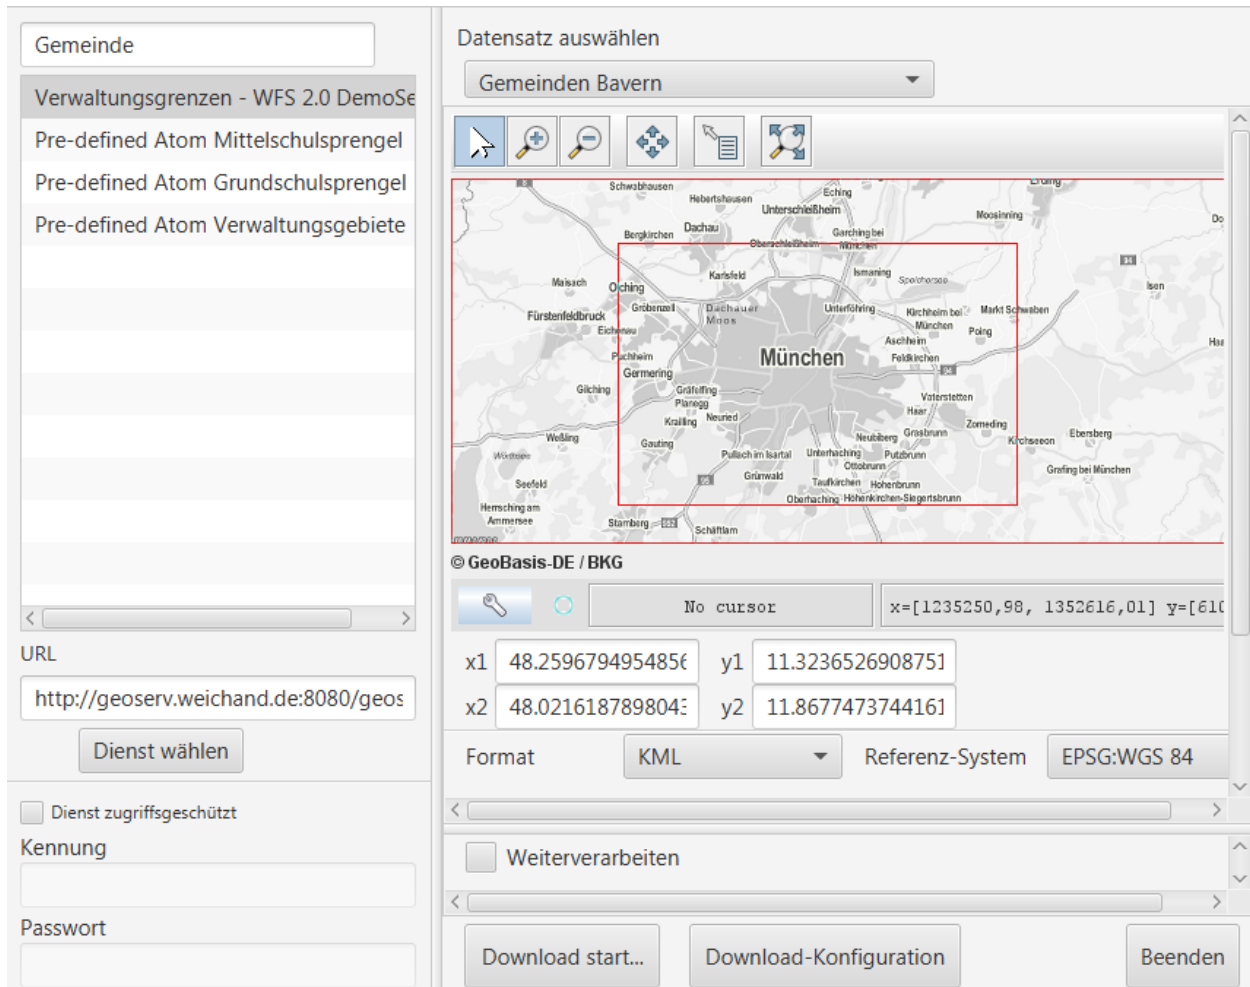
Gemeinde

Verwaltungsgrenzen - WFS 2.0 DemoSe
Pre-defined Atom Mittelschulsprengel
Pre-defined Atom Grundschulsprengel
Pre-defined Atom Verwaltungsgebiete

URL
http://geoserv.weichand.de:8080/geos
Dienst wählen

Dienst zugriffsgeschützt
Kennung
Passwort

Datensatz auswählen
Gemeinden Bayern

Schwabhausen
Hebertshausen
Eching
Unterschleißheim
Moosinning
Bergkirchen
Dachau
Garching bei München
Oberschleißheim
Karlsfeld
Ismaning
Speichersee
Maisach
Olching
Isen
Fürstenfeldbruck
Gröbenzell
Dachauer Moos
Unterföhring
Kirchheim bei München
Markt Schwaben
Eichenau
Poing
Aschheim
Puchheim
München
Feldkirchen
Germering
Gilching
Gräfelfing
Planegg
Vaterstetten
Haar
Krailling
Neuried
Zorneding
Weßling
Gauting
Neubiberg
Grasbrunn
Kirchseeon
Ebersberg
Pullach im Isartal
Unterhaching
Putzbrunn
Ottobrunn
Grafing bei München
Seefeld
Grünwald
Taufkirchen
Hohenbrunn
Herrsching am Ammersee
Oberhaching
Höhenkirchen-Siegertsbrunn
Starnberg
Schäftlarn

© GeoBasis-DE / BKG

No cursor
x=[1235250,98, 1352616,01] y=[610

x1 48.259679495485
y1 11.3236526908751
x2 48.021618789804
y2 11.8677473744161

Format KML
Referenz-System EPSG:WGS 84

Weiterverarbeiten

Download start...
Download-Konfiguration
Beenden